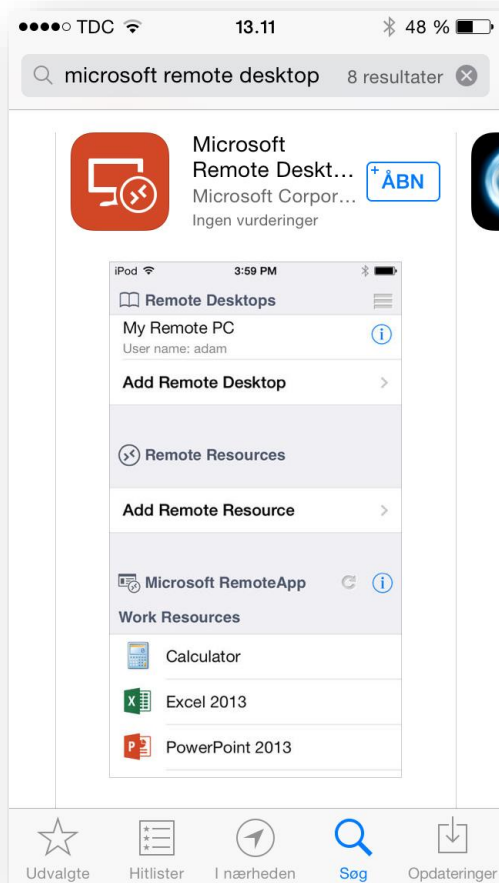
●●●●○ TDC 13.11 48 %

microsoft remote desktop 8 resultater

Microsoft Remote Deskt…
Microsoft Corpor…
Ingen vurderinger

ÅBN

iPod 3:59 PM

Remote Desktops

My Remote PC
User name: adam

Add Remote Desktop

Remote Resources

Add Remote Resource

Microsoft RemoteApp

Work Resources

Calculator

Excel 2013

PowerPoint 2013

Udvalgte Hitlister I nærheden Søg Opdateringer